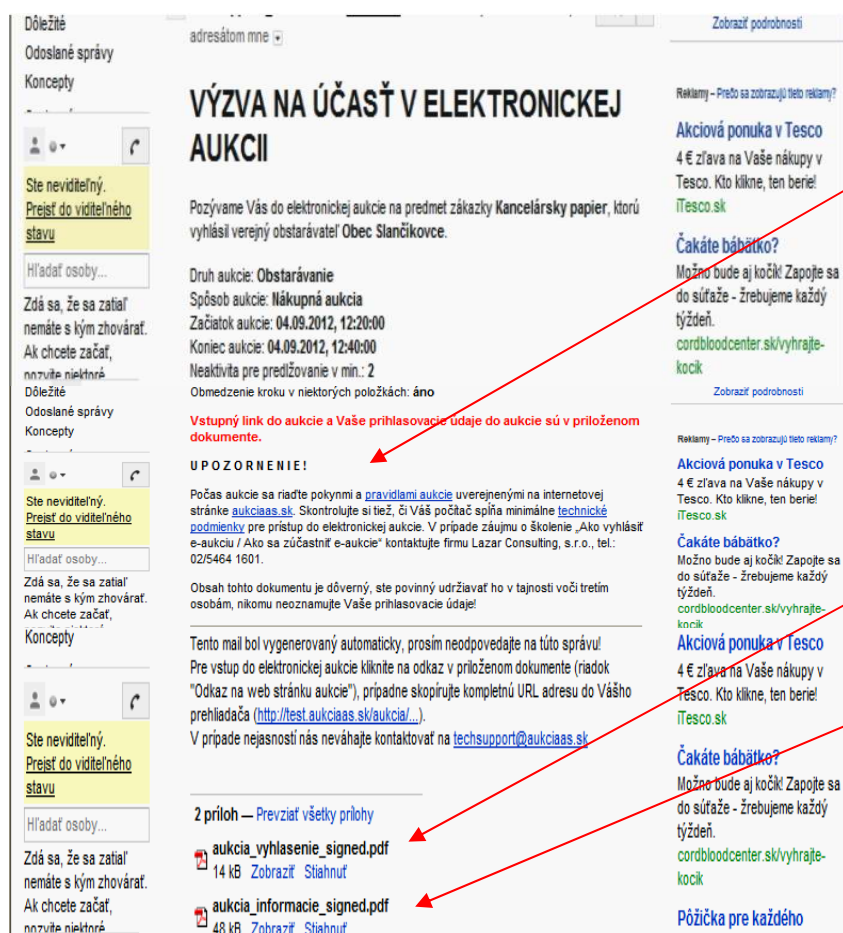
Dôležité
Odoslané správy
Koncepty

Ste neviditeľný.
Prejsť do viditeľného stavu

Hľadať osoby...

Zdá sa, že sa zatiaľ nemáte s kým zhovárať. Ak chcete začať, pozvite niektoré

Dôležité
Odoslané správy
Koncepty

Ste neviditeľný.
Prejsť do viditeľného stavu

Hľadať osoby...

Zdá sa, že sa zatiaľ nemáte s kým zhovárať. Ak chcete začať,

Koncepty

Ste neviditeľný.
Prejsť do viditeľného stavu

Hľadať osoby...

Zdá sa, že sa zatiaľ nemáte s kým zhovárať. Ak chcete začať, pozvite niektoré

adresátom mne

VÝZVA NA ÚČASŤ V ELEKTRONICKEJ AUKCII

Pozývame Vás do elektronickej aukcie na predmet zákazky Kancelársky papier, ktorú vyhlásil verejný obstarávateľ Obec Slančíkovce.

Druh aukcie: Obstarávanie
Spôsob aukcie: Nákupná aukcia
Začiatok aukcie: 04.09.2012, 12:20:00
Koniec aukcie: 04.09.2012, 12:40:00
Neaktivita pre predlžovanie v min.: 2
Obmedzenie kroku v niektorých položkách: áno

Vstupný link do aukcie a Vaše prihlasovacie údaje do aukcie sú v priloženom dokumente.

UPOZORNENIE!

Počas aukcie sa riaďte pokynmi a pravidlami aukcie uverejnenými na internetovej stránke aukciaas.sk. Skontrolujte si tiež, či Váš počítač spĺňa minimálne technické podmienky pre prístup do elektronickej aukcie. V prípade záujmu o školenie „Ako vyhlásiť e-aukciu / Ako sa zúčastniť e-aukcie" kontaktujte firmu Lazar Consulting, s.r.o., tel.: 02/5464 1601.

Obsah tohto dokumentu je dôverný, ste povinný udržiavať ho v tajnosti voči tretím osobám, nikomu neoznamujte Vaše prihlasovacie údaje!

Tento mail bol vygenerovaný automaticky, prosím neodpovedajte na túto správu!
Pre vstup do elektronickej aukcie kliknite na odkaz v priloženom dokumente (riadok "Odkaz na web stránku aukcie"), prípadne skopírujte kompletnú URL adresu do Vášho prehliadača (http://test.aukciaas.sk/aukcia/...).
V prípade nejasností nás neváhajte kontaktovať na techsupport@aukciaas.sk

2 príloh — Prevziať všetky prílohy

aukcia_vyhlasenie_signed.pdf
14 kB Zobraziť Stiahnuť

aukcia_informacie_signed.pdf
48 kB Zobraziť Stiahnuť

Zobraziť podrobnosti

Reklamy – Prečo sa zobrazujú tieto reklamy?

Akciová ponuka v Tesco
4 € zľava na Vaše nákupy v Tesco. Kto klikne, ten berie!
iTesco.sk

Čakáte bábätko?
Možno bude aj kočík! Zapojte sa do súťaže - žrebujeme každý týždeň.
cordbloodcenter.sk/vyhrajte-kocik

Zobraziť podrobnosti

Reklamy – Prečo sa zobrazujú tieto reklamy?

Akciová ponuka v Tesco
4 € zľava na Vaše nákupy v Tesco. Kto klikne, ten berie!
iTesco.sk

Čakáte bábätko?
Možno bude aj kočík! Zapojte sa do súťaže - žrebujeme každý týždeň.
cordbloodcenter.sk/vyhrajte-kocik

Akciová ponuka v Tesco
4 € zľava na Vaše nákupy v Tesco. Kto klikne, ten berie!
iTesco.sk

Čakáte bábätko?
Možno bude aj kočík! Zapojte sa do súťaže - žrebujeme každý týždeň.
cordbloodcenter.sk/vyhrajte-kocik

Pôžička pre každého